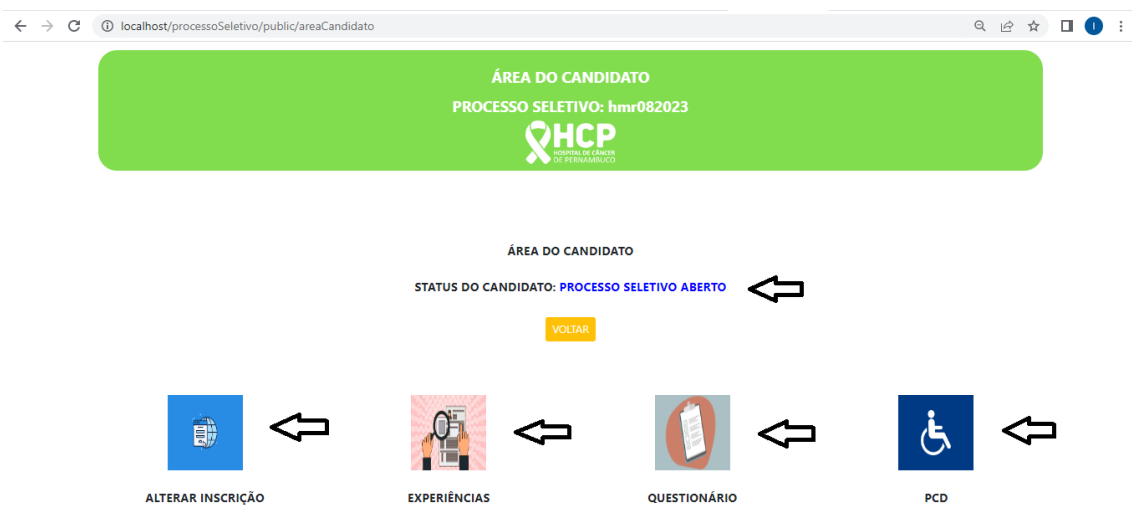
localhost/processoSeletivo/public/areaCandidato

ÁREA DO CANDIDATO

PROCESSO SELETIVO: hmr082023

HCP
HOSPITAL DE CÂNCER DE PERNAMBUCO

ÁREA DO CANDIDATO

STATUS DO CANDIDATO: PROCESSO SELETIVO ABERTO

VOLTAR

ALTERAR INSCRIÇÃO

EXPERIÊNCIAS

QUESTIONÁRIO

PCD